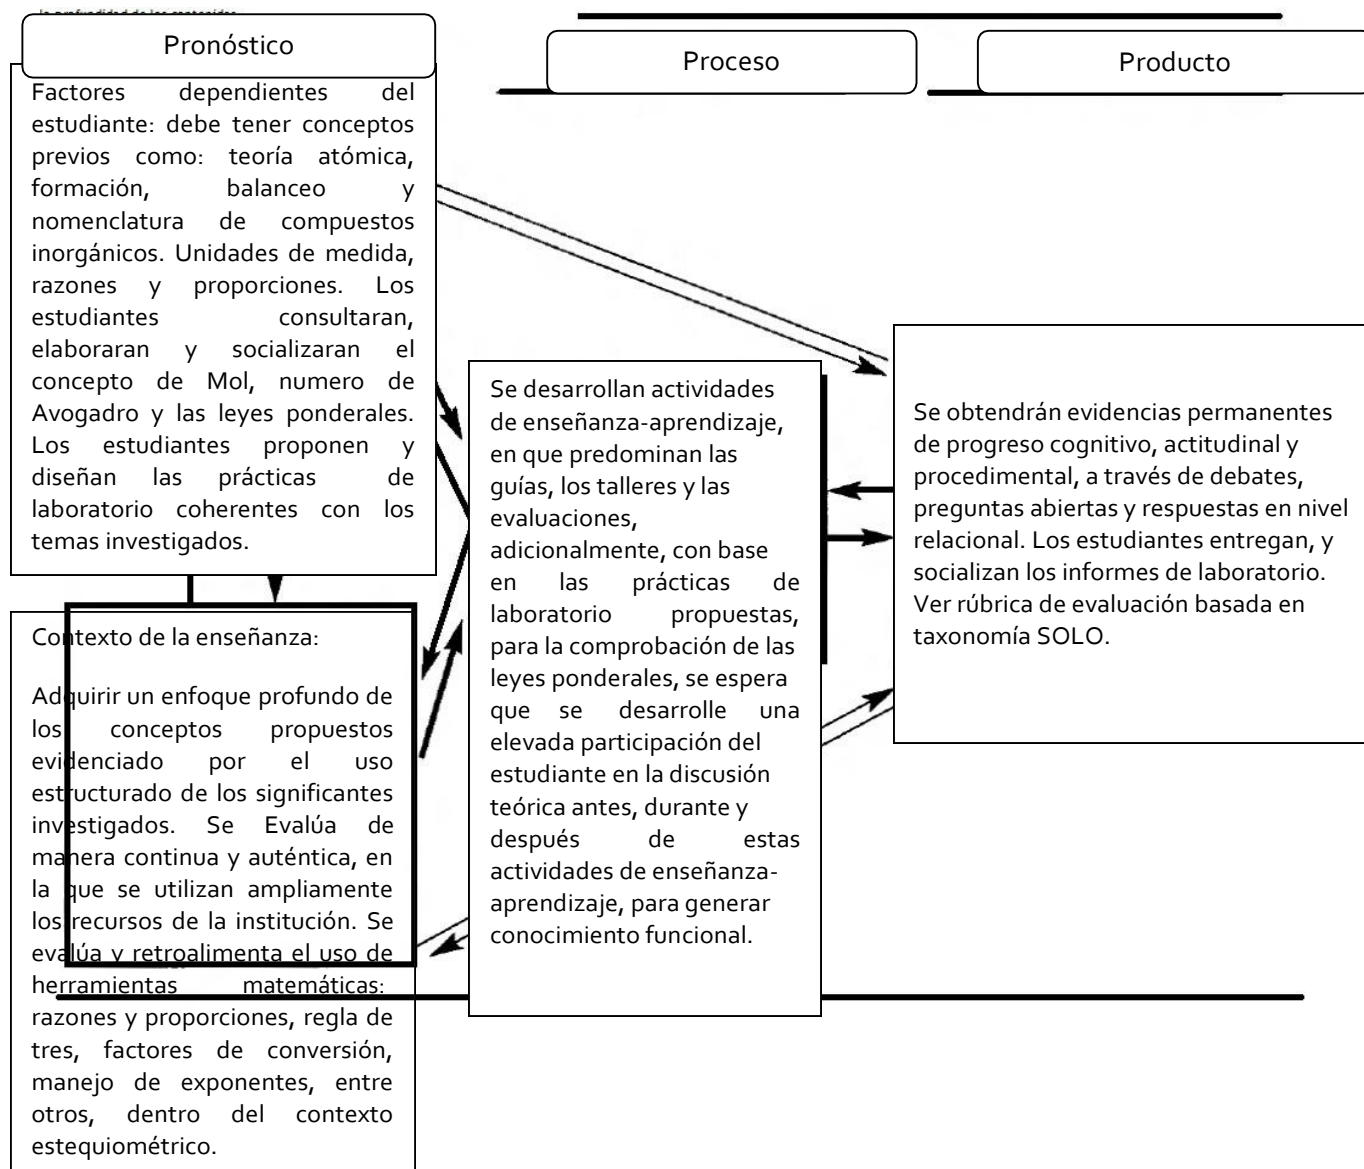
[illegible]

Pronóstico

Proceso

Producto

Factores dependientes del estudiante: debe tener conceptos previos como: teoría atómica, formación, balanceo y nomenclatura de compuestos inorgánicos. Unidades de medida, razones y proporciones. Los estudiantes consultaran, elaboraran y socializaran el concepto de Mol, numero de Avogadro y las leyes ponderales. Los estudiantes proponen y diseñan las prácticas de laboratorio coherentes con los temas investigados.

Contexto de la enseñanza:

Adquirir un enfoque profundo de los conceptos propuestos evidenciado por el uso estructurado de los significantes investigados. Se Evalúa de manera continua y auténtica, en la que se utilizan ampliamente los recursos de la institución. Se evalúa y retroalimenta el uso de herramientas matemáticas: razones y proporciones, regla de tres, factores de conversión, manejo de exponentes, entre otros, dentro del contexto estequiométrico.

Se desarrollan actividades de enseñanza-aprendizaje, en que predominan las guías, los talleres y las evaluaciones, adicionalmente, con base en las prácticas de laboratorio propuestas, para la comprobación de las leyes ponderales, se espera que se desarrolle una elevada participación del estudiante en la discusión teórica antes, durante y después de estas actividades de enseñanza-aprendizaje, para generar conocimiento funcional.

Se obtendrán evidencias permanentes de progreso cognitivo, actitudinal y procedimental, a través de debates, preguntas abiertas y respuestas en nivel relacional. Los estudiantes entregan, y socializan los informes de laboratorio. Ver rúbrica de evaluación basada en taxonomía SOLO.